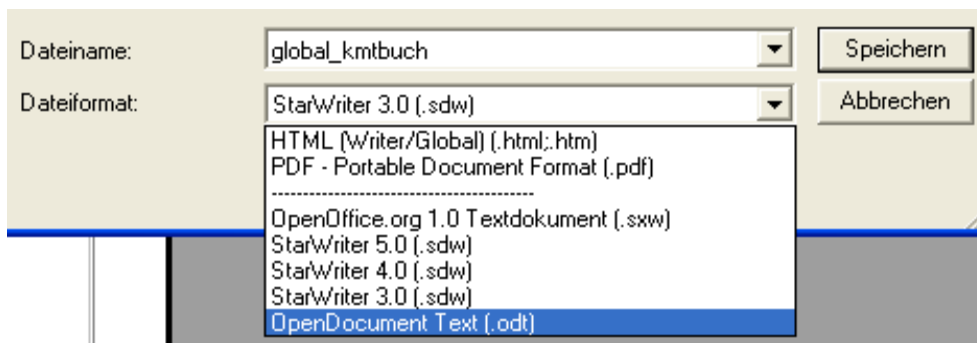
Dateiname: global_kmtbuch Speichern

Dateiformat: StarWriter 3.0 (.sdw) Abbrechen

HTML (Writer/Global) (.html;.htm)
PDF - Portable Document Format (.pdf)
----------------------------------------
OpenOffice.org 1.0 Textdokument (.sxw)
StarWriter 5.0 (.sdw)
StarWriter 4.0 (.sdw)
StarWriter 3.0 (.sdw)
OpenDocument Text (.odt)